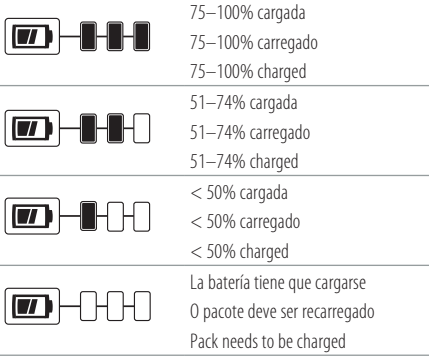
| | |
|---|---|
| | 75–100% cargada<br>75–100% carregado<br>75–100% charged |
| | 51–74% cargada<br>51–74% carregado<br>51–74% charged |
| | < 50% cargada<br>< 50% carregado<br>< 50% charged |
| | La batería tiene que cargarse<br>O pacote deve ser recarregado<br>Pack needs to be charged |